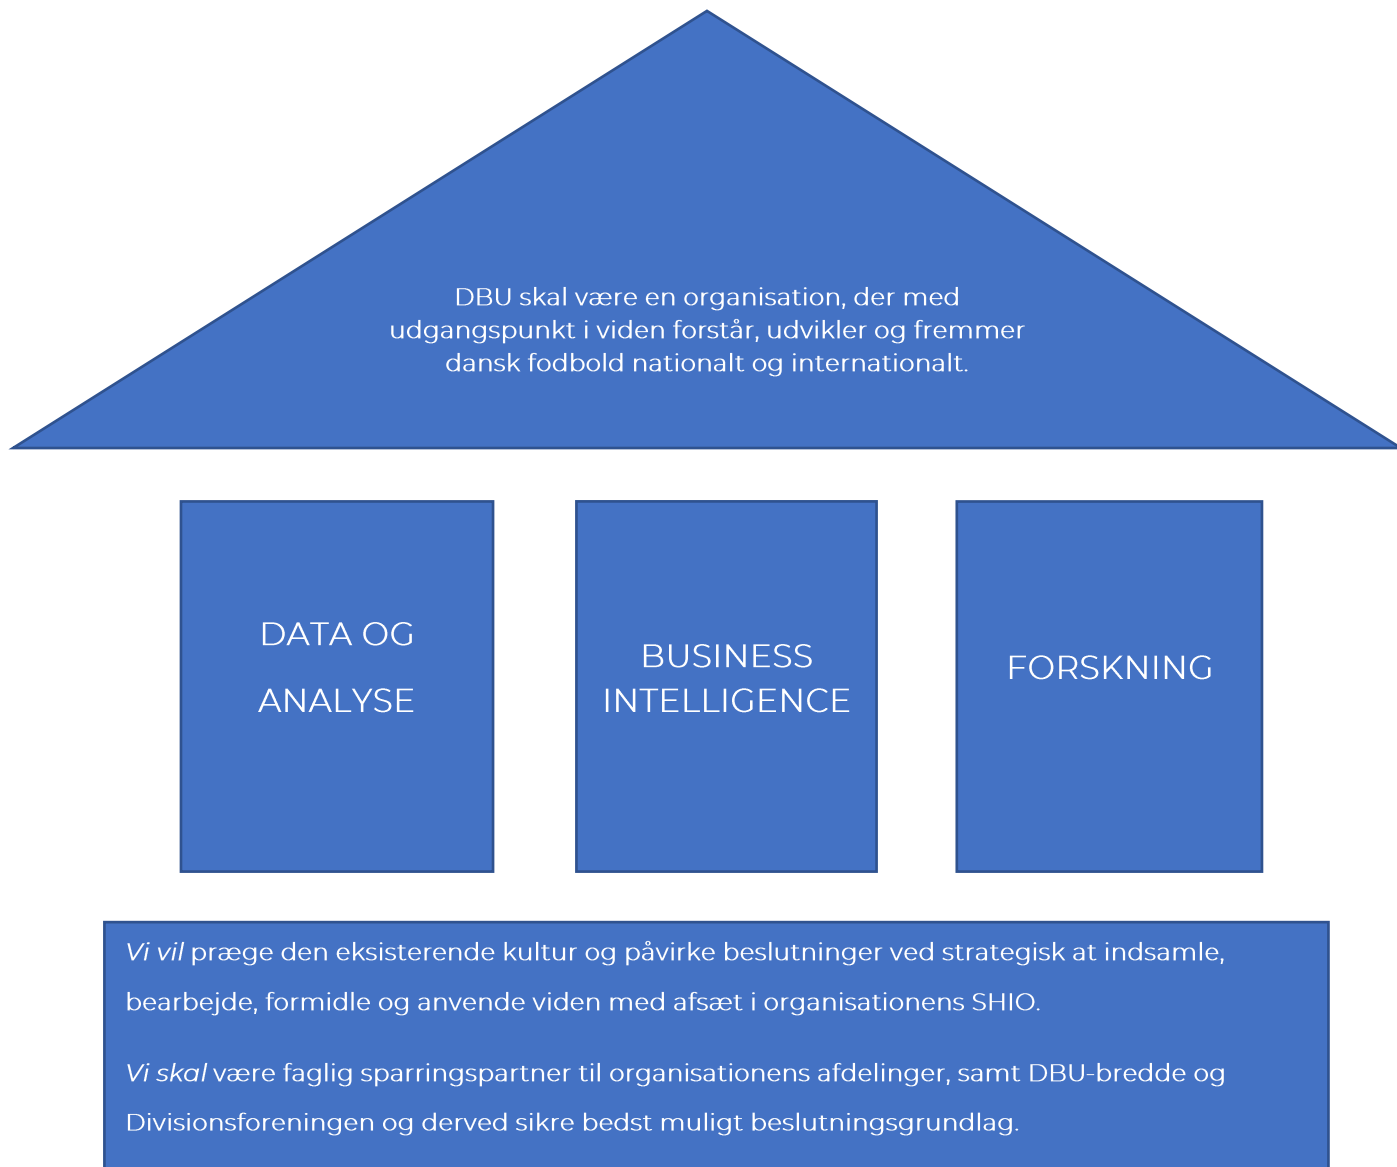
DBU skal være en organisation, der med udgangspunkt i viden forstår, udvikler og fremmer dansk fodbold nationalt og internationalt.

DATA OG ANALYSE

BUSINESS INTELLIGENCE

FORSKNING

*Vi vil* præge den eksisterende kultur og påvirke beslutninger ved strategisk at indsamle, bearbejde, formidle og anvende viden med afsæt i organisationens SHIO.

*Vi skal* være faglig sparringspartner til organisationens afdelinger, samt DBU-bredde og Divisionsforeningen og derved sikre bedst muligt beslutningsgrundlag.